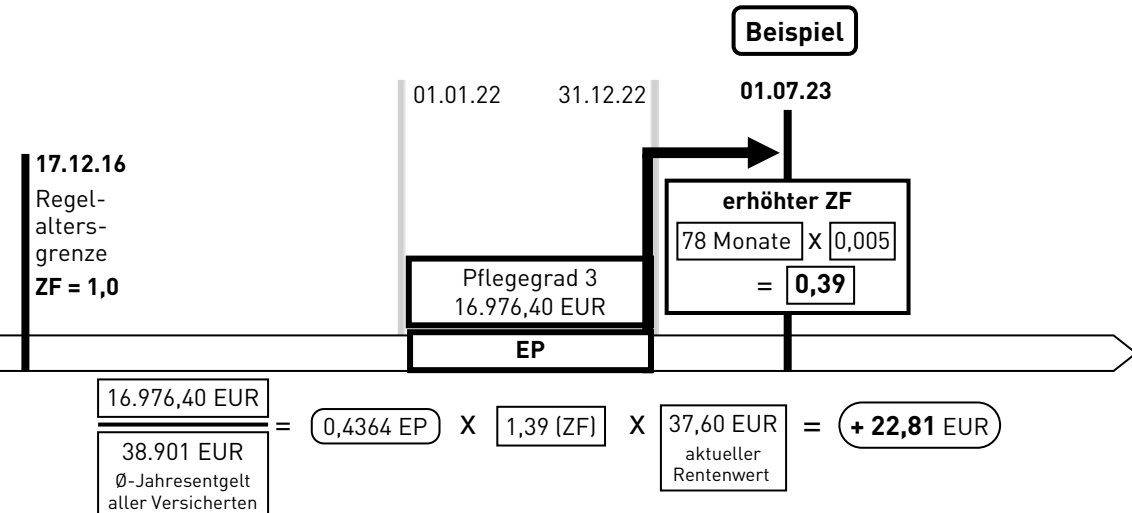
Beispiel

01.01.22 31.12.22 01.07.23

17.12.16
Regelaltersgrenze
ZF = 1,0

erhöhter ZF
78 Monate X 0,005
= 0,39

Pflegegrad 3
16.976,40 EUR

EP

$\frac{16.976,40 \text{ EUR}}{38.901 \text{ EUR}}$ = 0,4364 EP X 1,39 (ZF) X 37,60 EUR aktueller Rentenwert = + 22,81 EUR

Ø-Jahresentgelt aller Versicherten